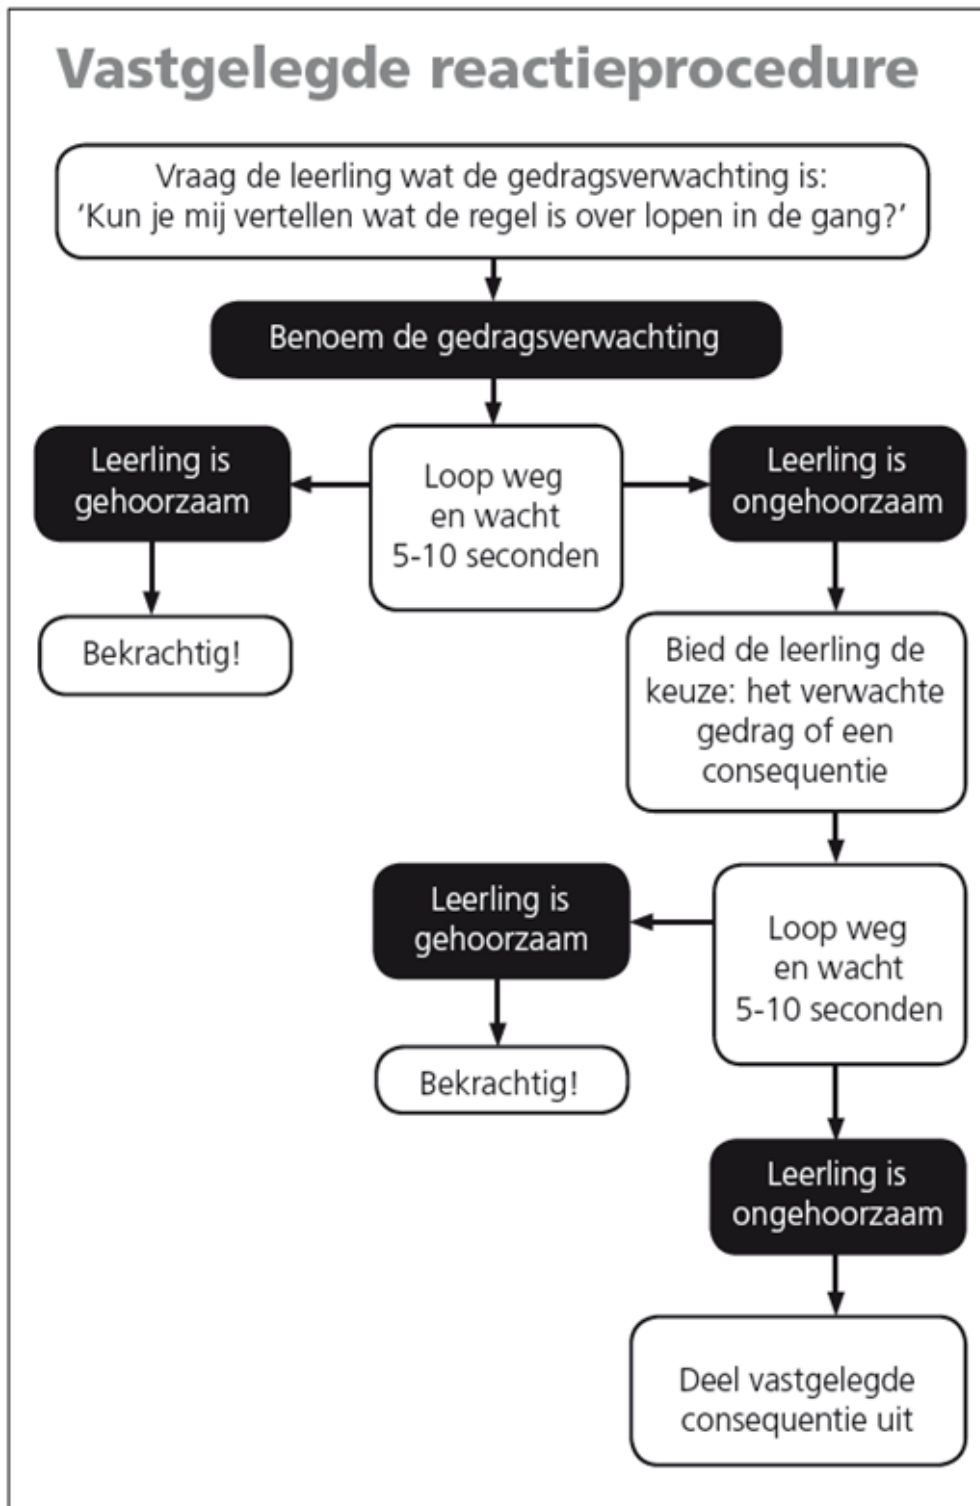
Vastgelegde reactieprocedure

Vraag de leerling wat de gedragsverwachting is: 'Kun je mij vertellen wat de regel is over lopen in de gang?'

Benoem de gedragsverwachting

Leerling is gehoorzaam

Loop weg en wacht 5-10 seconden

Leerling is ongehoorzaam

Bekrachtig!

Bied de leerling de keuze: het verwachte gedrag of een consequentie

Leerling is gehoorzaam

Loop weg en wacht 5-10 seconden

Bekrachtig!

Leerling is ongehoorzaam

Deel vastgelegde consequentie uit